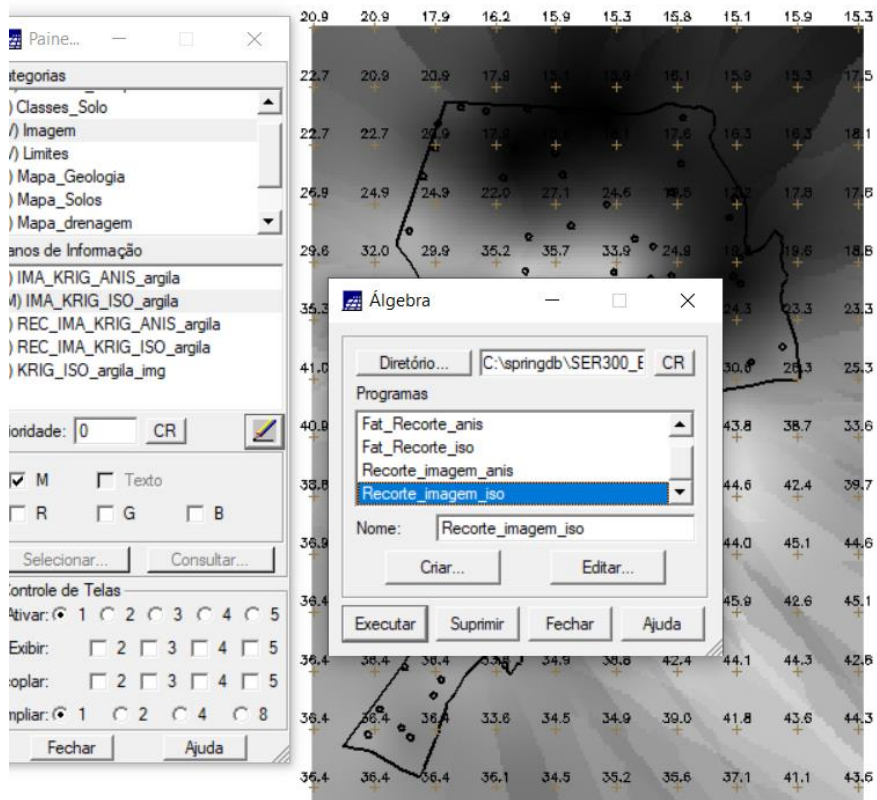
Paine...

ategorias
) Classes_Solo
/) Imagem
/) Limites
) Mapa_Geologia
) Mapa_Solos
) Mapa_drenagem
anos de Informação
) IMA_KRIG_ANIS_argila
M) IMA_KRIG_ISO_argila
) REC_IMA_KRIG_ANIS_argila
) REC_IMA_KRIG_ISO_argila
) KRIG_ISO_argila_img

ioridade: 0 CR

M Texto
R G B

Selecionar... Consultar...

ontrole de Telas
Ativar: 1 2 3 4 5
Exibir: 2 3 4 5
oplar: 2 3 4 5
mpliar: 1 2 4 8
Fechar Ajuda

| 20.9 | 20.9 | 17.9 | 16.2 | 15.9 | 15.3 | 15.8 | 15.1 | 15.9 | 15.3 |
|---|---|---|---|---|---|---|---|---|---|
| 22.7 | 20.9 | 20.9 | 17.9 | 15.1 | 15.9 | 16.1 | 15.9 | 15.3 | 17.5 |
| 22.7 | 22.7 | 20.9 | 17.9 | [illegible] | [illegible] | 17.6 | 16.3 | 16.3 | 18.1 |
| 26.9 | 24.9 | 24.3 | 22.0 | 27.1 | 24.6 | 18.5 | 17.2 | 17.8 | 17.8 |
| 29.6 | 32.0 | 29.9 | 35.2 | 35.7 | 33.9 | 24.9 | 19.1 | 19.6 | 18.8 |
| 35.3 | | | | | | | 24.3 | 23.3 | 23.3 |
| 41.0 | | | | | | | 30.8 | 26.3 | 25.3 |
| 40.9 | | | | | | | 43.8 | 38.7 | 33.6 |
| 38.8 | | | | | | | 44.6 | 42.4 | 39.7 |
| 36.9 | | | | | | | 44.0 | 45.1 | 44.6 |
| 36.4 | | | | | | | 45.9 | 42.6 | 45.1 |
| 36.4 | 36.4 | 36.4 | 35.8 | 34.9 | 36.8 | 42.4 | 44.1 | 44.3 | 42.6 |
| 36.4 | 36.4 | 36.4 | 33.6 | 34.5 | 34.9 | 39.0 | 41.8 | 43.6 | 44.3 |
| 36.4 | 36.4 | 36.4 | 36.1 | 34.5 | 35.2 | 35.6 | 37.1 | 41.1 | 43.6 |

Álgebra

Diretório... C:\springdb\SER300_E CR
Programas
Fat_Recorte_anis
Fat_Recorte_iso
Recorte_imagem_anis
Recorte_imagem_iso
Nome: Recorte_imagem_iso
Criar... Editar...
Executar Suprimir Fechar Ajuda